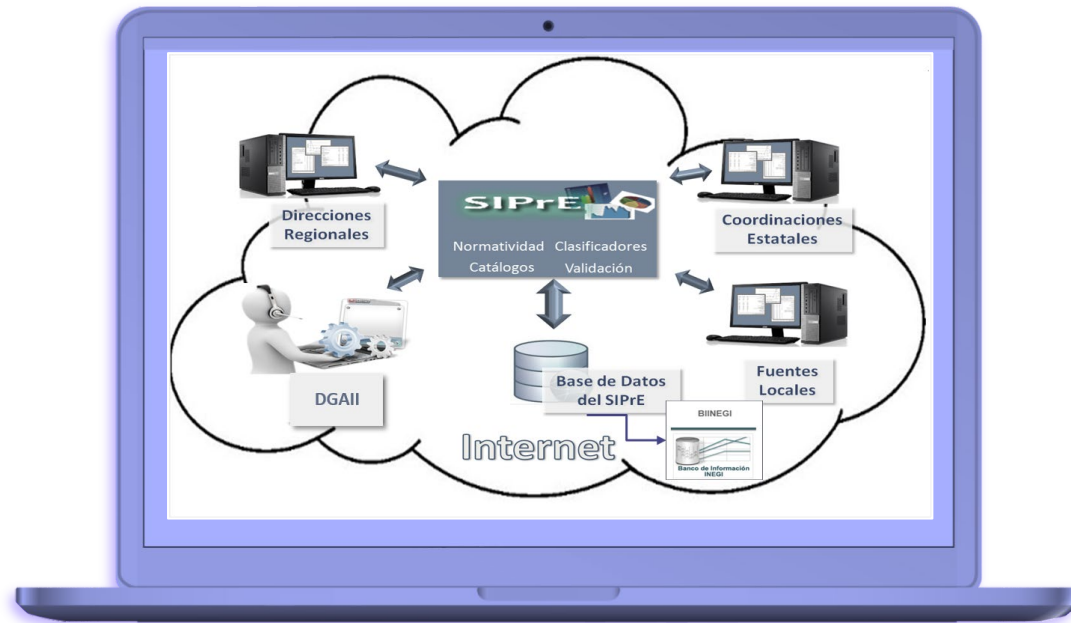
Direcciones Regionales

SIPrE

Normatividad Clasificadores
Catálogos Validación

Coordinaciones Estatales

DGAII

Base de Datos del SIPrE

Fuentes Locales

BIINEGI

Banco de Información INEGI

Internet